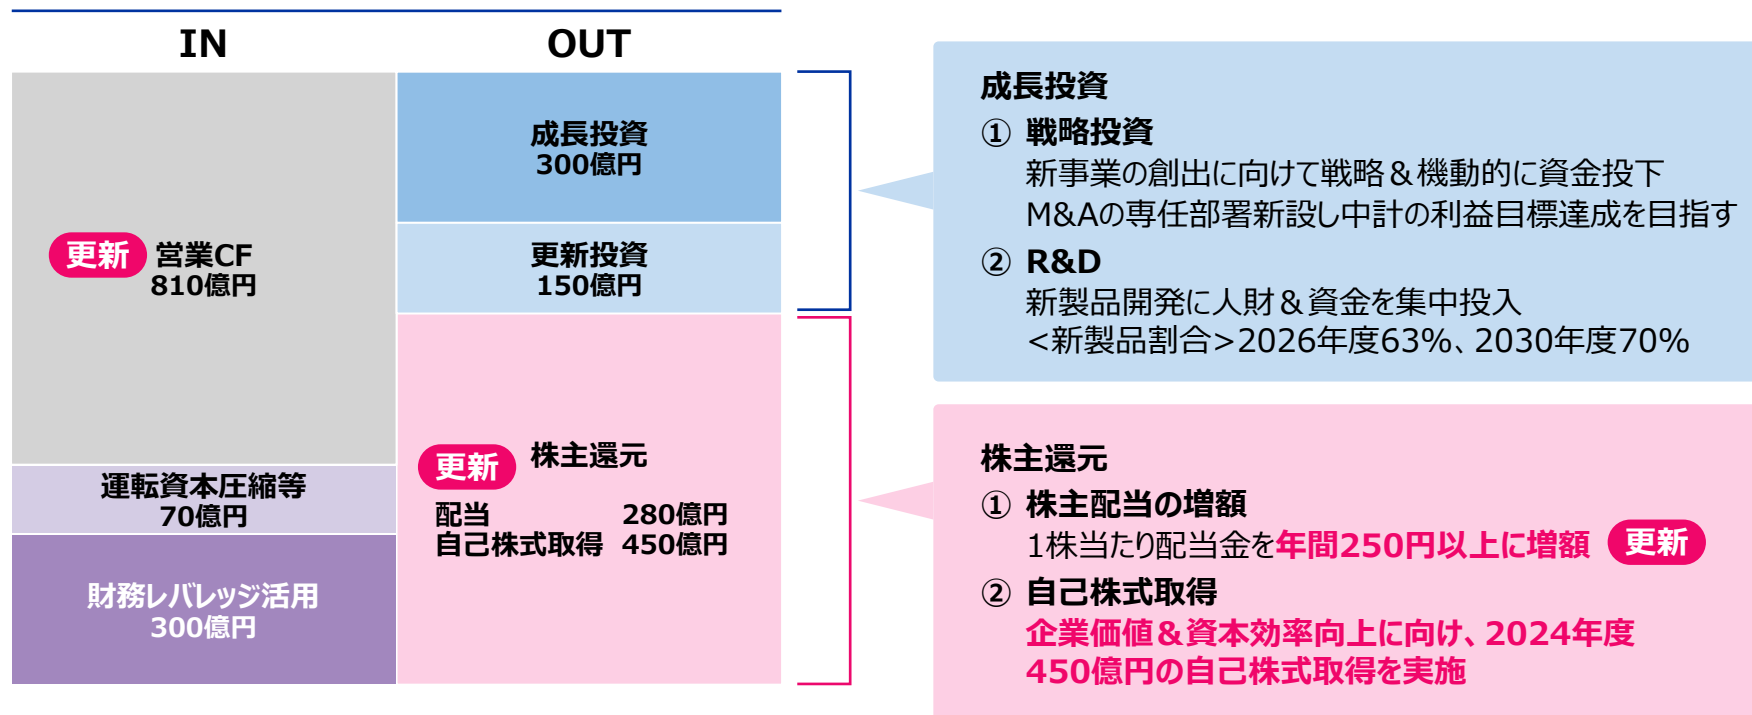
IN

OUT

更新 営業CF 810億円

運転資本圧縮等 70億円

財務レバレッジ活用 300億円

成長投資 300億円

更新投資 150億円

更新 株主還元

配当 280億円
自己株式取得 450億円

成長投資
① 戦略投資
新事業の創出に向けて戦略＆機動的に資金投下
M&Aの専任部署新設し中計の利益目標達成を目指す
② R&D
新製品開発に人財＆資金を集中投入
<新製品割合>2026年度63%、2030年度70%

株主還元
① 株主配当の増額
1株当たり配当金を年間250円以上に増額 更新
② 自己株式取得
企業価値＆資本効率向上に向け、2024年度450億円の自己株式取得を実施